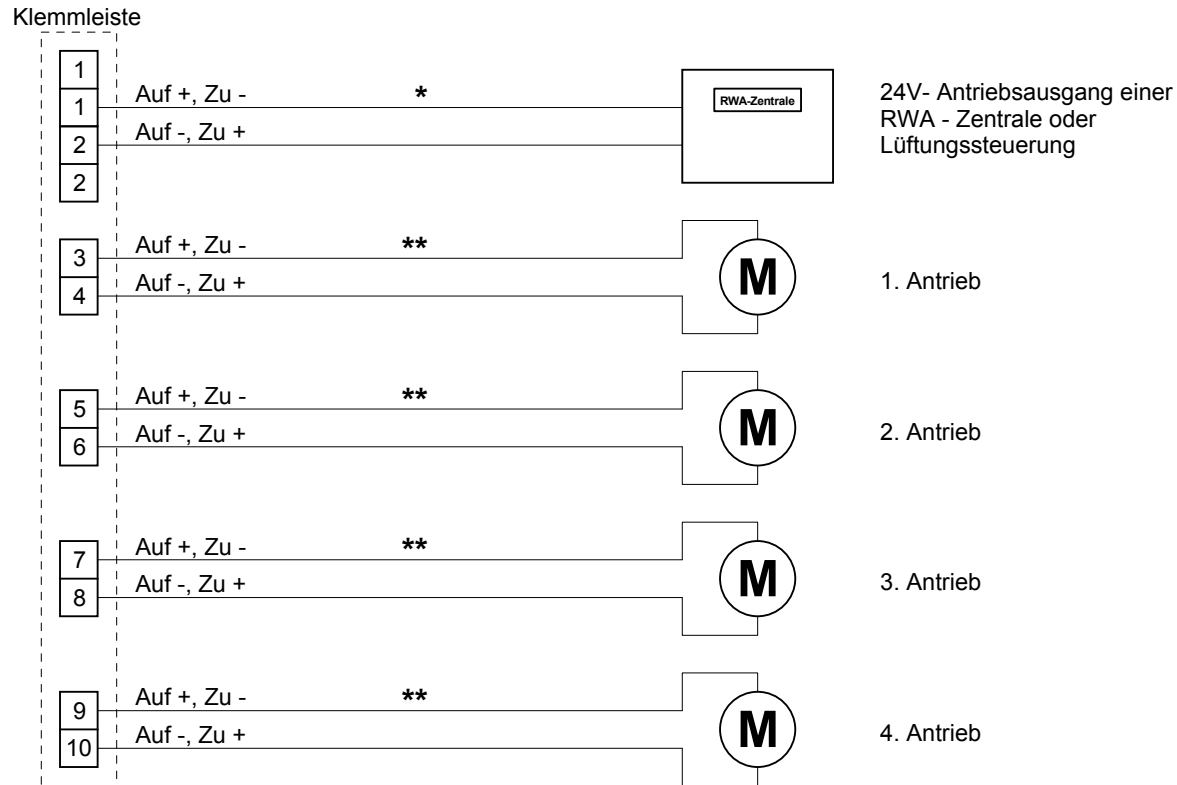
Klemmleiste

1
1
2
2

Auf +, Zu -
*
Auf -, Zu +

RWA-Zentrale

24V- Antriebsausgang einer RWA - Zentrale oder Lüftungssteuerung

3
4
Auf +, Zu -
**
Auf -, Zu +
M
1. Antrieb

5
6
Auf +, Zu -
**
Auf -, Zu +
M
2. Antrieb

7
8
Auf +, Zu -
**
Auf -, Zu +
M
3. Antrieb

9
10
Auf +, Zu -
**
Auf -, Zu +
M
4. Antrieb